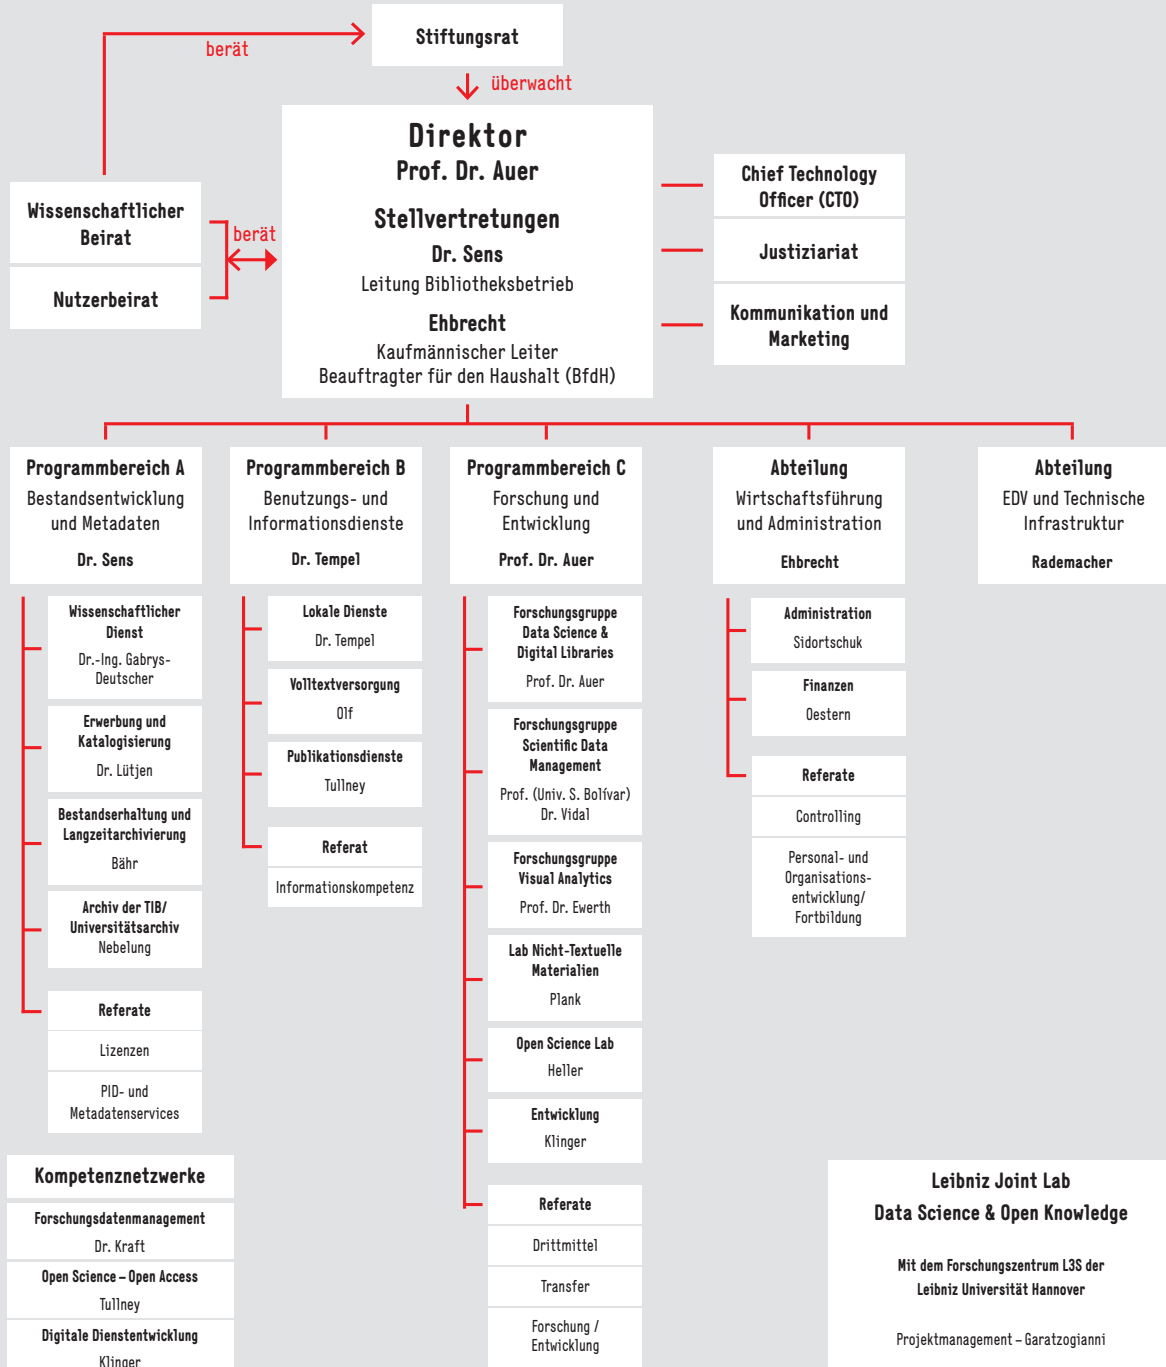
Stiftungsrat

berät

überwacht

Direktor
Prof. Dr. Auer

Stellvertretungen
Dr. Sens
Leitung Bibliotheksbetrieb

Ehbrecht
Kaufmännischer Leiter
Beauftragter für den Haushalt (BfdH)

Wissenschaftlicher Beirat

Nutzerbeirat

berät

Chief Technology Officer (CTO)

Justiziariat

Kommunikation und Marketing

Programmbereich A
Bestandsentwicklung und Metadaten
Dr. Sens

Wissenschaftlicher Dienst
Dr.-Ing. Gabrys-Deutscher

Erwerbung und Katalogisierung
Dr. Lütjen

Bestandserhaltung und Langzeitarchivierung
Bähr

Archiv der TIB/ Universitätsarchiv
Nebelung

Referate
Lizenzen
PID- und Metadatenservices

Programmbereich B
Benutzungs- und Informationsdienste
Dr. Tempel

Lokale Dienste
Dr. Tempel

Volltextversorgung
Olf

Publikationsdienste
Tullney

Referat
Informationskompetenz

Programmbereich C
Forschung und Entwicklung
Prof. Dr. Auer

Forschungsgruppe Data Science & Digital Libraries
Prof. Dr. Auer

Forschungsgruppe Scientific Data Management
Prof. (Univ. S. Bolívar) Dr. Vidal

Forschungsgruppe Visual Analytics
Prof. Dr. Ewerth

Lab Nicht-Textuelle Materialien
Plank

Open Science Lab
Heller

Entwicklung
Klinger

Referate
Drittmittel
Transfer
Forschung / Entwicklung

Abteilung
Wirtschaftsführung und Administration
Ehbrecht

Administration
Sidortschuk

Finanzen
Oestern

Referate
Controlling
Personal- und Organisationsentwicklung/ Fortbildung

Abteilung
EDV und Technische Infrastruktur
Rademacher

Kompetenznetzwerke
Forschungsdatenmanagement
Dr. Kraft
Open Science – Open Access
Tullney
Digitale Dienstentwicklung
Klinger

Leibniz Joint Lab
Data Science & Open Knowledge

Mit dem Forschungszentrum L3S der Leibniz Universität Hannover

Projektmanagement – Garatzogianni